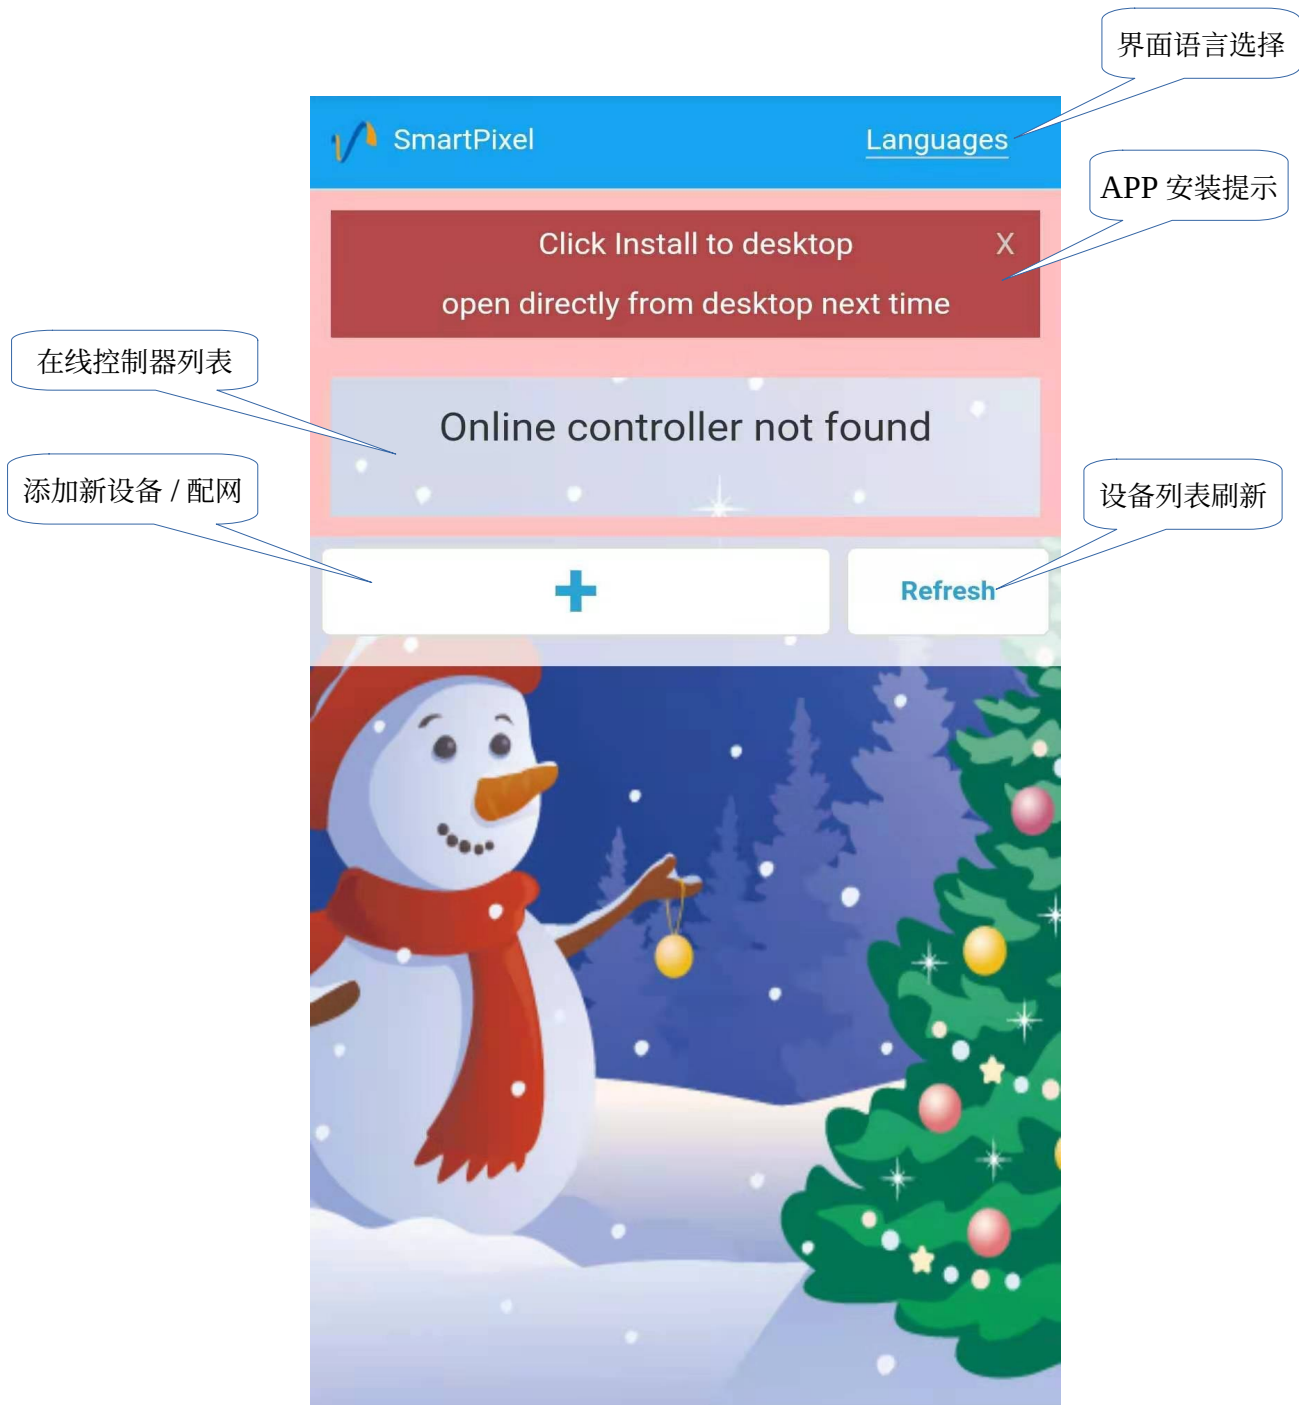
界面语言选择

SmartPixel

Languages

APP 安装提示

Click Install to desktop

X

open directly from desktop next time

在线控制器列表

Online controller not found

添加新设备 / 配网

设备列表刷新

+

Refresh